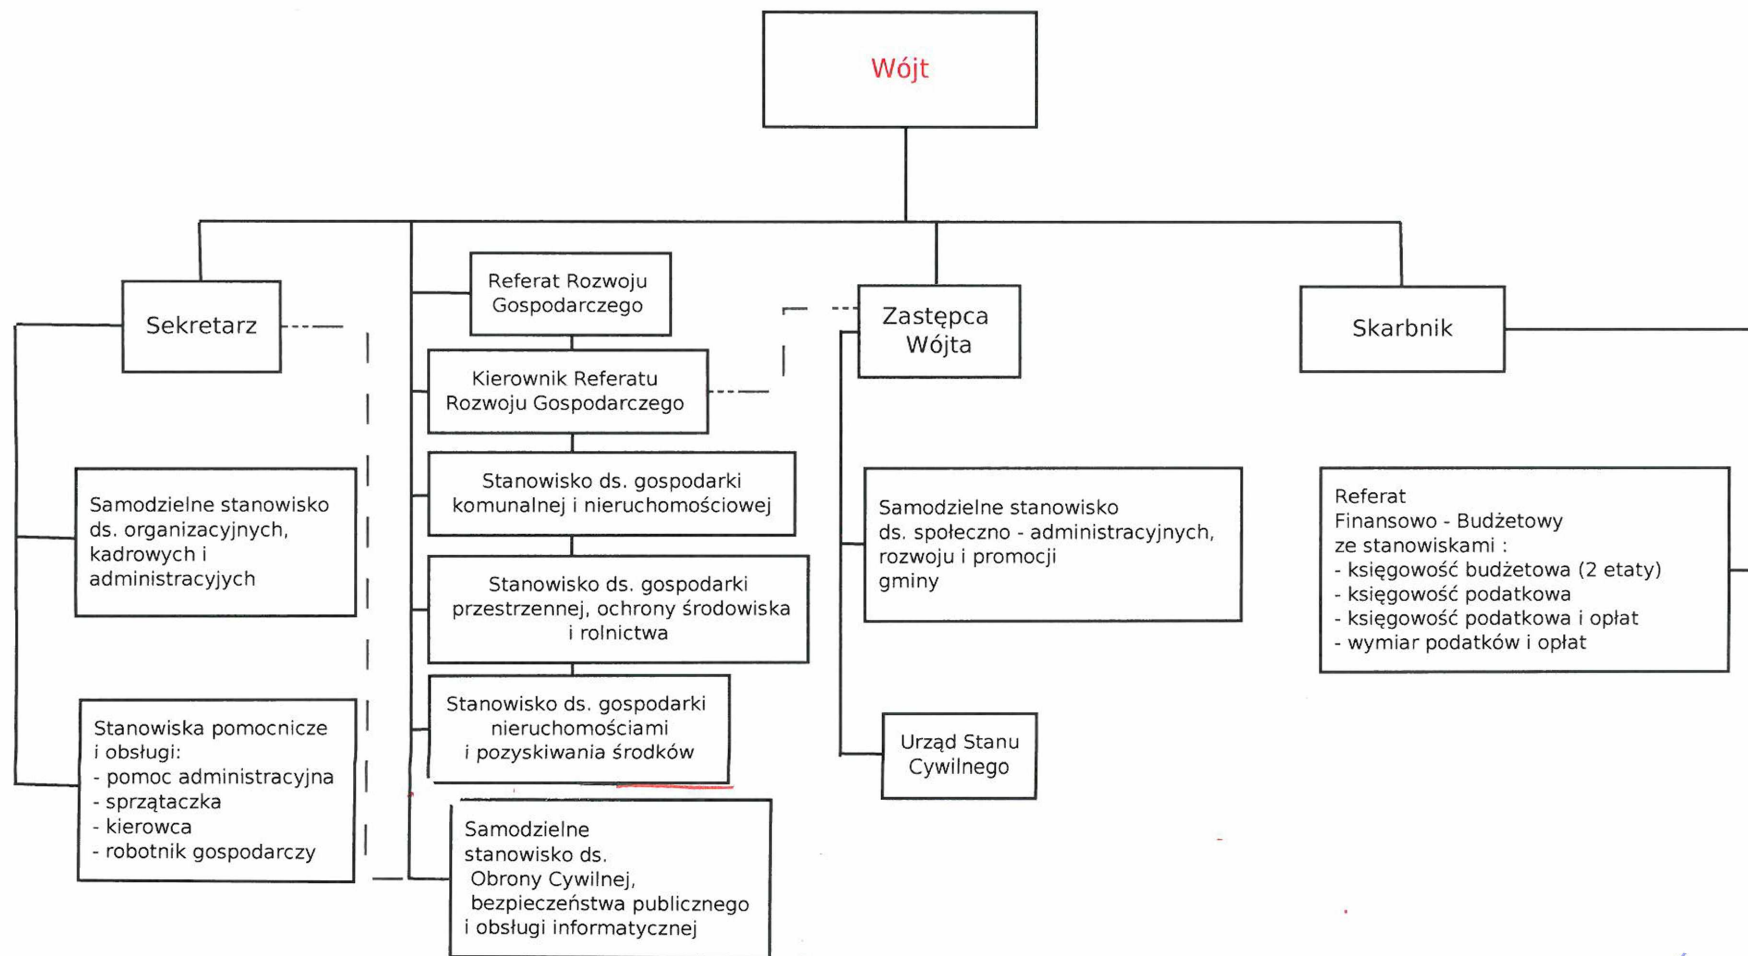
Wójt

Sekretarz

Samodzielne stanowisko ds. organizacyjnych, kadrowych i administracyjych

Stanowiska pomocnicze i obsługi:
- pomoc administracyjna
- sprzątaczka
- kierowca
- robotnik gospodarczy

Referat Rozwoju Gospodarczego

Kierownik Referatu Rozwoju Gospodarczego

Stanowisko ds. gospodarki komunalnej i nieruchomościowej

Stanowisko ds. gospodarki przestrzennej, ochrony środowiska i rolnictwa

Stanowisko ds. gospodarki nieruchomościami i pozyskiwania środków

Samodzielne stanowisko ds. Obrony Cywilnej, bezpieczeństwa publicznego i obsługi informatycznej

Zastępca Wójta

Samodzielne stanowisko ds. społeczno - administracyjnych, rozwoju i promocji gminy

Urząd Stanu Cywilnego

Skarbnik

Referat Finansowo - Budżetowy ze stanowiskami :
- księgowość budżetowa (2 etaty)
- księgowość podatkowa
- księgowość podatkowa i opłat
- wymiar podatków i opłat